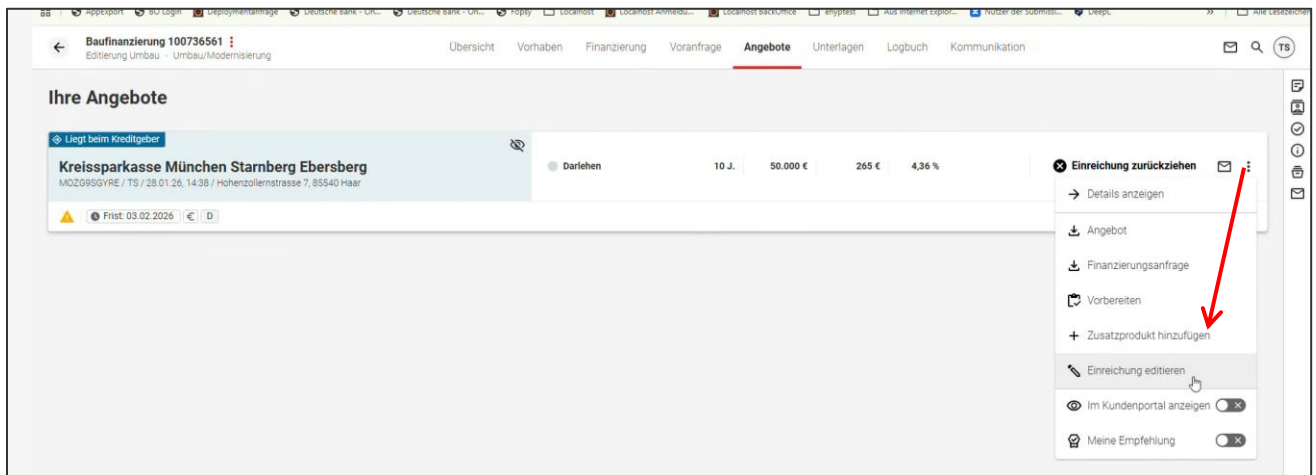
AppExport BO Login Deploymentanfrage Deutsche Bank - On... Deutsche Bank - On... Fopsy Localhost Localhost Anmeldu... Localhost BackOffice ellyptest Aus Internet Explor... Nutzer der Submissi... DeepL » Alle Lesezeichen

Baufinanzierung 100736561
Editierung Umbau · Umbau/Modernisierung

Übersicht Vorhaben Finanzierung Voranfrage Angebote Unterlagen Logbuch Kommunikation

TS

Ihre Angebote

Liegt beim Kreditgeber

Kreissparkasse München Starnberg Ebersberg
MOZG9SGYRE / TS / 28.01.26, 14:38 / Hohenzollernstrasse 7, 85540 Haar

Darlehen 10 J. 50.000 € 265 € 4,36 %

Einreichung zurückziehen

Frist: 03.02.2026 € D

Details anzeigen
Angebot
Finanzierungsanfrage
Vorbereiten
Zusatzprodukt hinzufügen
Einreichung editieren
Im Kundenportal anzeigen
Meine Empfehlung